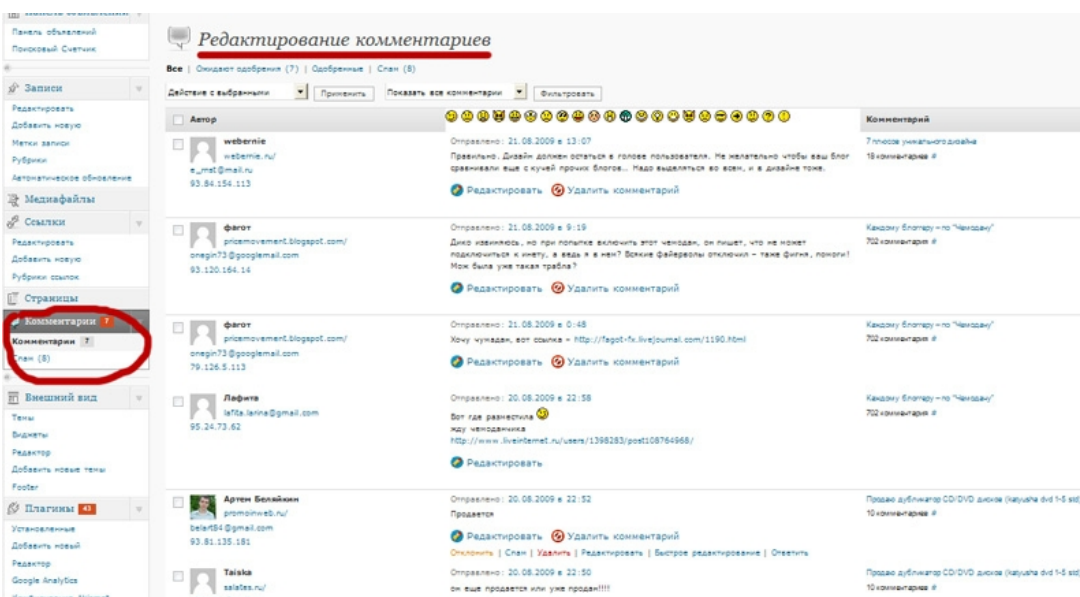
Панель объявлений
Поисковый Счетчик

Записи
Редактировать
Добавить новую
Метки записи
Рубрики
Автоматическое обновление
Медиафайлы
Ссылки
Редактировать
Добавить новую
Рубрики ссылок
Страницы
Комментарии 7
Комментарии 7
Спам (8)
Внешний вид
Темы
Виджеты
Редактор
Добавить новые темы
Footer
Плагины 43
Установленные
Добавить новый
Редактор
Google Analytics

Редактирование комментариев

Все | Ожидают одобрения (7) | Одобренные | Спам (8)

Действие с выбранными | Применить | Показать все комментарии | Фильтровать

| Автор | | Комментарий |
|---|---|---|
| webernie webernie.ru/ e_mst@mail.ru 93.84.154.113 | Отправлено: 21.08.2009 в 13:07 Правильно. Дизайн должен остаться в голове пользователя. Не желательно чтобы ваш блог сравнивали еще с кучей прочих блогов... Надо выделяться во всем, и в дизайне тоже. Редактировать Удалить комментарий | 7 плюсов уникального дизайна 18 комментариев # |
| фагот pricemovement.blogspot.com/ onegin73@googlemail.com 93.120.164.14 | Отправлено: 21.08.2009 в 9:19 Дико извиняюсь, но при попытке включить этот чемодан, он пишет, что не может подключиться к инету, а ведь я в нем? Всякие файерволы отключил - таже фигня, помоги! Моя была уже такая трабла? Редактировать Удалить комментарий | Каждому блоггеру – по "Чемодану" 702 комментария # |
| фагот pricemovement.blogspot.com/ onegin73@googlemail.com 79.126.5.113 | Отправлено: 21.08.2009 в 0:48 Хочу чумадан, вот ссылка - http://fagot-fx.livejournal.com/1190.html Редактировать Удалить комментарий | Каждому блоггеру – по "Чемодану" 702 комментария # |
| Лафита lafita.larina@gmail.com 95.24.73.62 | Отправлено: 20.08.2009 в 22:58 Вот где разместила жду чемоданчика http://www.liveinternet.ru/users/1398283/post108764968/ Редактировать | Каждому блоггеру – по "Чемодану" 702 комментария # |
| Артем Беляйкин promoinweb.ru/ belart84@gmail.com 93.81.135.181 | Отправлено: 20.08.2009 в 22:52 Продается Редактировать Удалить комментарий Отклонить \| Спам \| Удалить \| Редактировать \| Быстрое редактирование \| Ответить | Продаю дубликатор CD/DVD дисков (katyusha dvd 1-5 std) 10 комментариев # |
| Taiska salates.ru/ | Отправлено: 20.08.2009 в 22:50 он еще продается или уже продан!!!! | Продаю дубликатор CD/DVD дисков (katyusha dvd 1-5 std) 10 комментариев # |